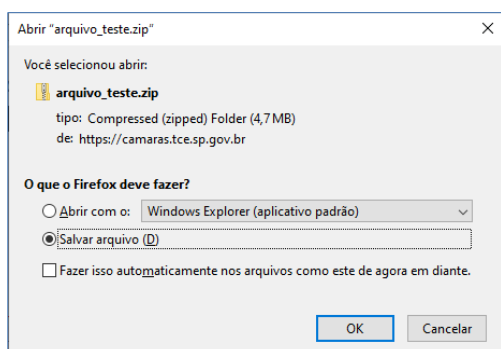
Abrir "arquivo_teste.zip"

×

Você selecionou abrir:

arquivo_teste.zip

tipo: Compressed (zipped) Folder (4,7 MB)

de: https://camaras.tce.sp.gov.br

O que o Firefox deve fazer?

Abrir com o: Windows Explorer (aplicativo padrão)

Salvar arquivo (D)

Fazer isso automaticamente nos arquivos como este de agora em diante.

OK

Cancelar